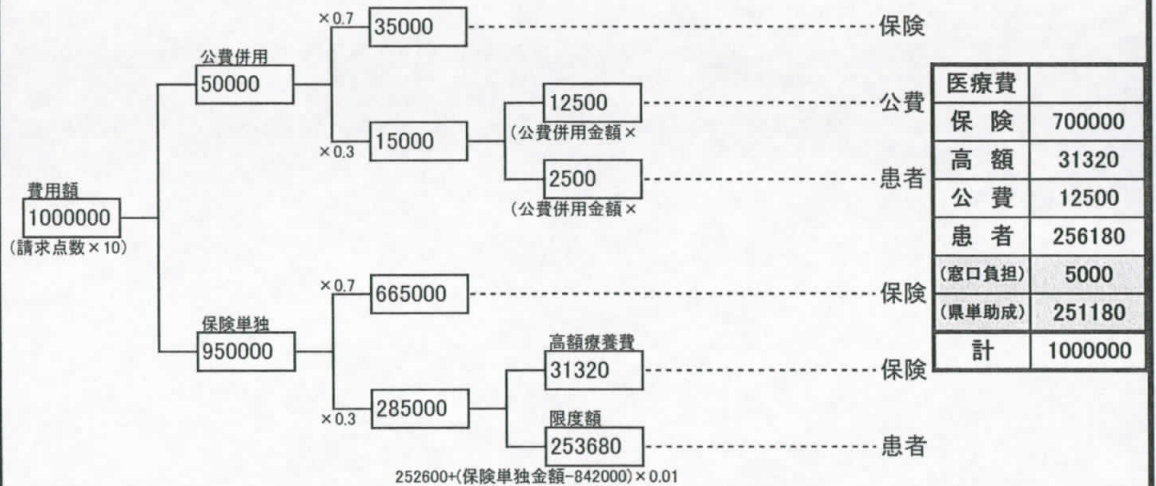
費用額
1000000
(請求点数×10)

公費併用
50000

×0.7
35000
保険

×0.3
15000

12500
(公費併用金額×
公費

2500
(公費併用金額×
患者

保険単独
950000

×0.7
665000
保険

×0.3
285000

高額療養費
31320
保険

限度額
253680
患者

252600+(保険単独金額-842000)×0.01

| 医療費 | |
|---|---|
| 保　険 | 700000 |
| 高　額 | 31320 |
| 公　費 | 12500 |
| 患　者 | 256180 |
| (窓口負担) | 5000 |
| (県単助成) | 251180 |
| 計 | 1000000 |